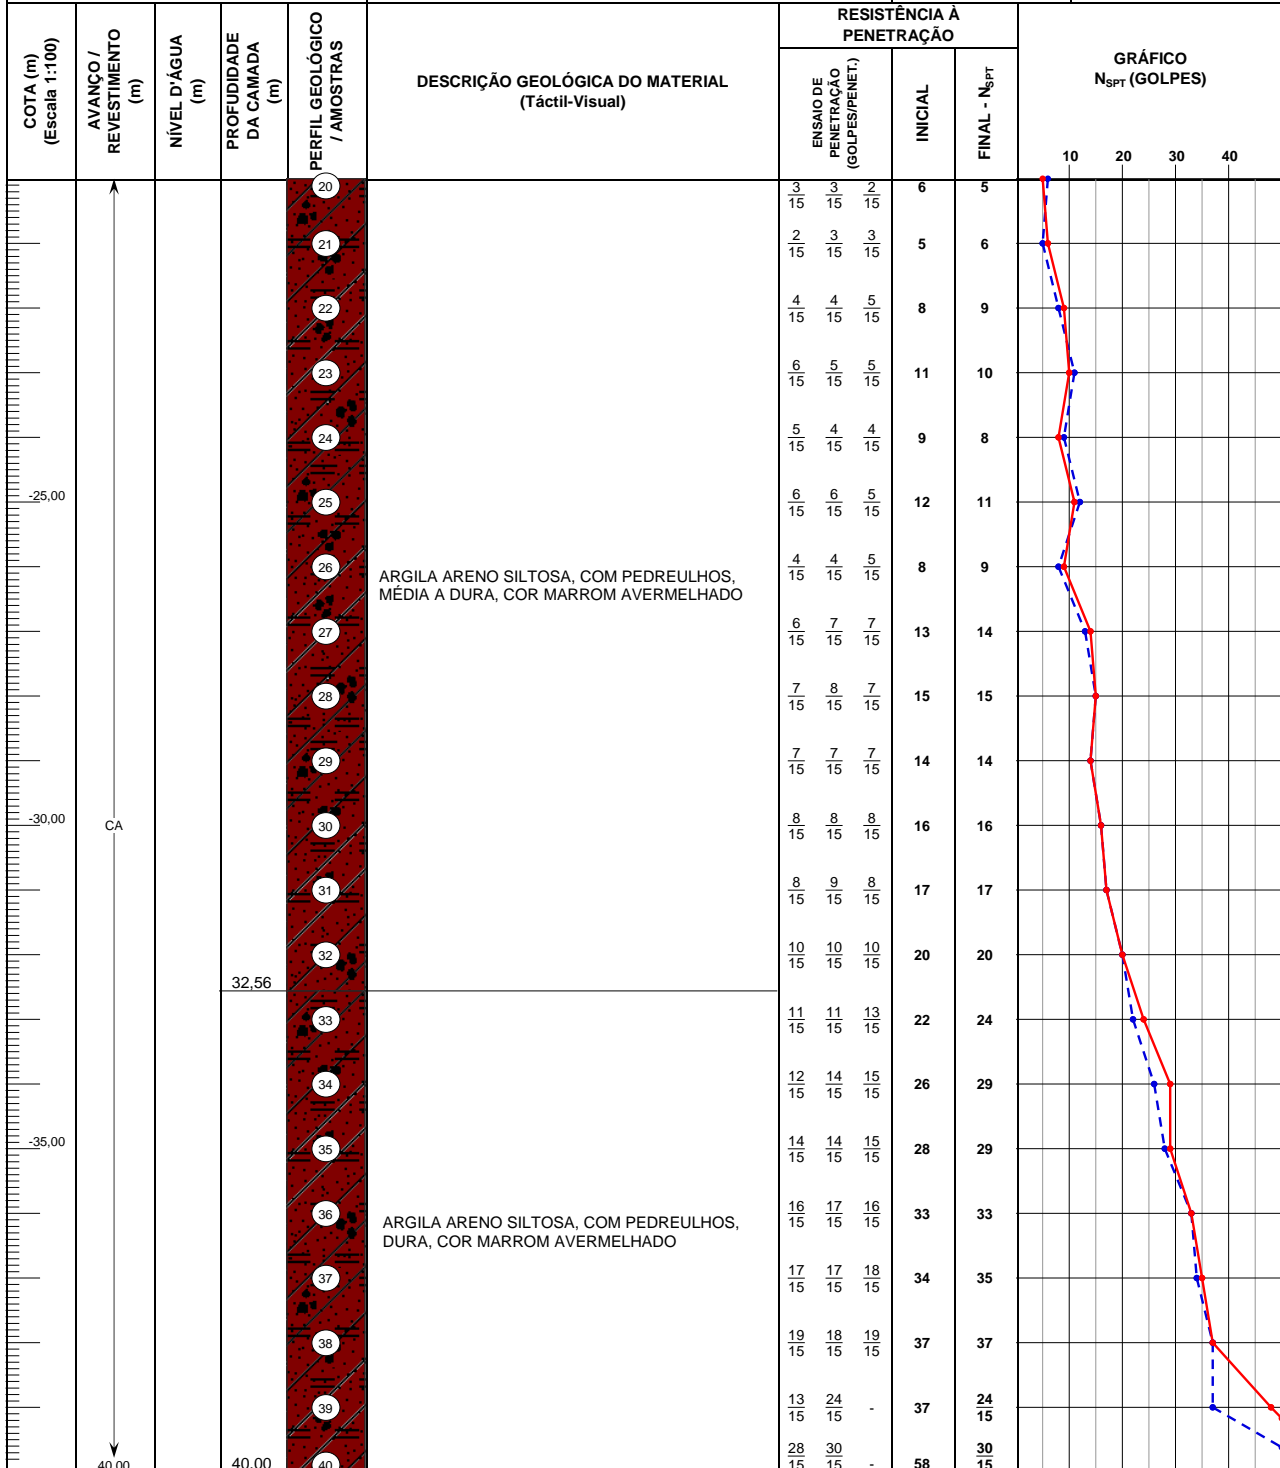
| COTA (m) (Escala 1:100) | AVANÇO / REVESTIMENTO (m) | NÍVEL D'ÁGUA (m) | PROFUNDIDADE DA CAMADA (m) | PERFIL GEOLÓGICO / AMOSTRAS | DESCRIÇÃO GEOLÓGICA DO MATERIAL (Táctil-Visual) | RESISTÊNCIA À PENETRAÇÃO ENSAIO DE PENETRAÇÃO (GOLPES/PENET.) | INICIAL | FINAL - $N_{SPT}$ |
|---|---|---|---|---|---|---|---|---|
| | | | | 20 | | $\frac{3}{15}$ $\frac{3}{15}$ $\frac{2}{15}$ | 6 | 5 |
| | | | | 21 | | $\frac{2}{15}$ $\frac{3}{15}$ $\frac{3}{15}$ | 5 | 6 |
| | | | | 22 | | $\frac{4}{15}$ $\frac{4}{15}$ $\frac{5}{15}$ | 8 | 9 |
| | | | | 23 | | $\frac{6}{15}$ $\frac{5}{15}$ $\frac{5}{15}$ | 11 | 10 |
| | | | | 24 | | $\frac{5}{15}$ $\frac{4}{15}$ $\frac{4}{15}$ | 9 | 8 |
| -25,00 | | | | 25 | | $\frac{6}{15}$ $\frac{6}{15}$ $\frac{5}{15}$ | 12 | 11 |
| | | | | 26 | ARGILA ARENO SILTOSA, COM PEDREULHOS, MÉDIA A DURA, COR MARROM AVERMELHADO | $\frac{4}{15}$ $\frac{4}{15}$ $\frac{5}{15}$ | 8 | 9 |
| | | | | 27 | | $\frac{6}{15}$ $\frac{7}{15}$ $\frac{7}{15}$ | 13 | 14 |
| | | | | 28 | | $\frac{7}{15}$ $\frac{8}{15}$ $\frac{7}{15}$ | 15 | 15 |
| | | | | 29 | | $\frac{7}{15}$ $\frac{7}{15}$ $\frac{7}{15}$ | 14 | 14 |
| -30,00 | CA | | | 30 | | $\frac{8}{15}$ $\frac{8}{15}$ $\frac{8}{15}$ | 16 | 16 |
| | | | | 31 | | $\frac{8}{15}$ $\frac{9}{15}$ $\frac{8}{15}$ | 17 | 17 |
| | | | 32,56 | 32 | | $\frac{10}{15}$ $\frac{10}{15}$ $\frac{10}{15}$ | 20 | 20 |
| | | | | 33 | | $\frac{11}{15}$ $\frac{11}{15}$ $\frac{13}{15}$ | 22 | 24 |
| | | | | 34 | | $\frac{12}{15}$ $\frac{14}{15}$ $\frac{15}{15}$ | 26 | 29 |
| -35,00 | | | | 35 | | $\frac{14}{15}$ $\frac{14}{15}$ $\frac{15}{15}$ | 28 | 29 |
| | | | | 36 | ARGILA ARENO SILTOSA, COM PEDREULHOS, DURA, COR MARROM AVERMELHADO | $\frac{16}{15}$ $\frac{17}{15}$ $\frac{16}{15}$ | 33 | 33 |
| | | | | 37 | | $\frac{17}{15}$ $\frac{17}{15}$ $\frac{18}{15}$ | 34 | 35 |
| | | | | 38 | | $\frac{19}{15}$ $\frac{18}{15}$ $\frac{19}{15}$ | 37 | 37 |
| | | | | 39 | | $\frac{13}{15}$ $\frac{24}{15}$ - | 37 | $\frac{24}{15}$ |
| | 40,00 | | 40,00 | 40 | | $\frac{28}{15}$ $\frac{30}{15}$ - | 58 | $\frac{30}{15}$ |

GRÁFICO
$N_{SPT}$ (GOLPES)
10 20 30 40